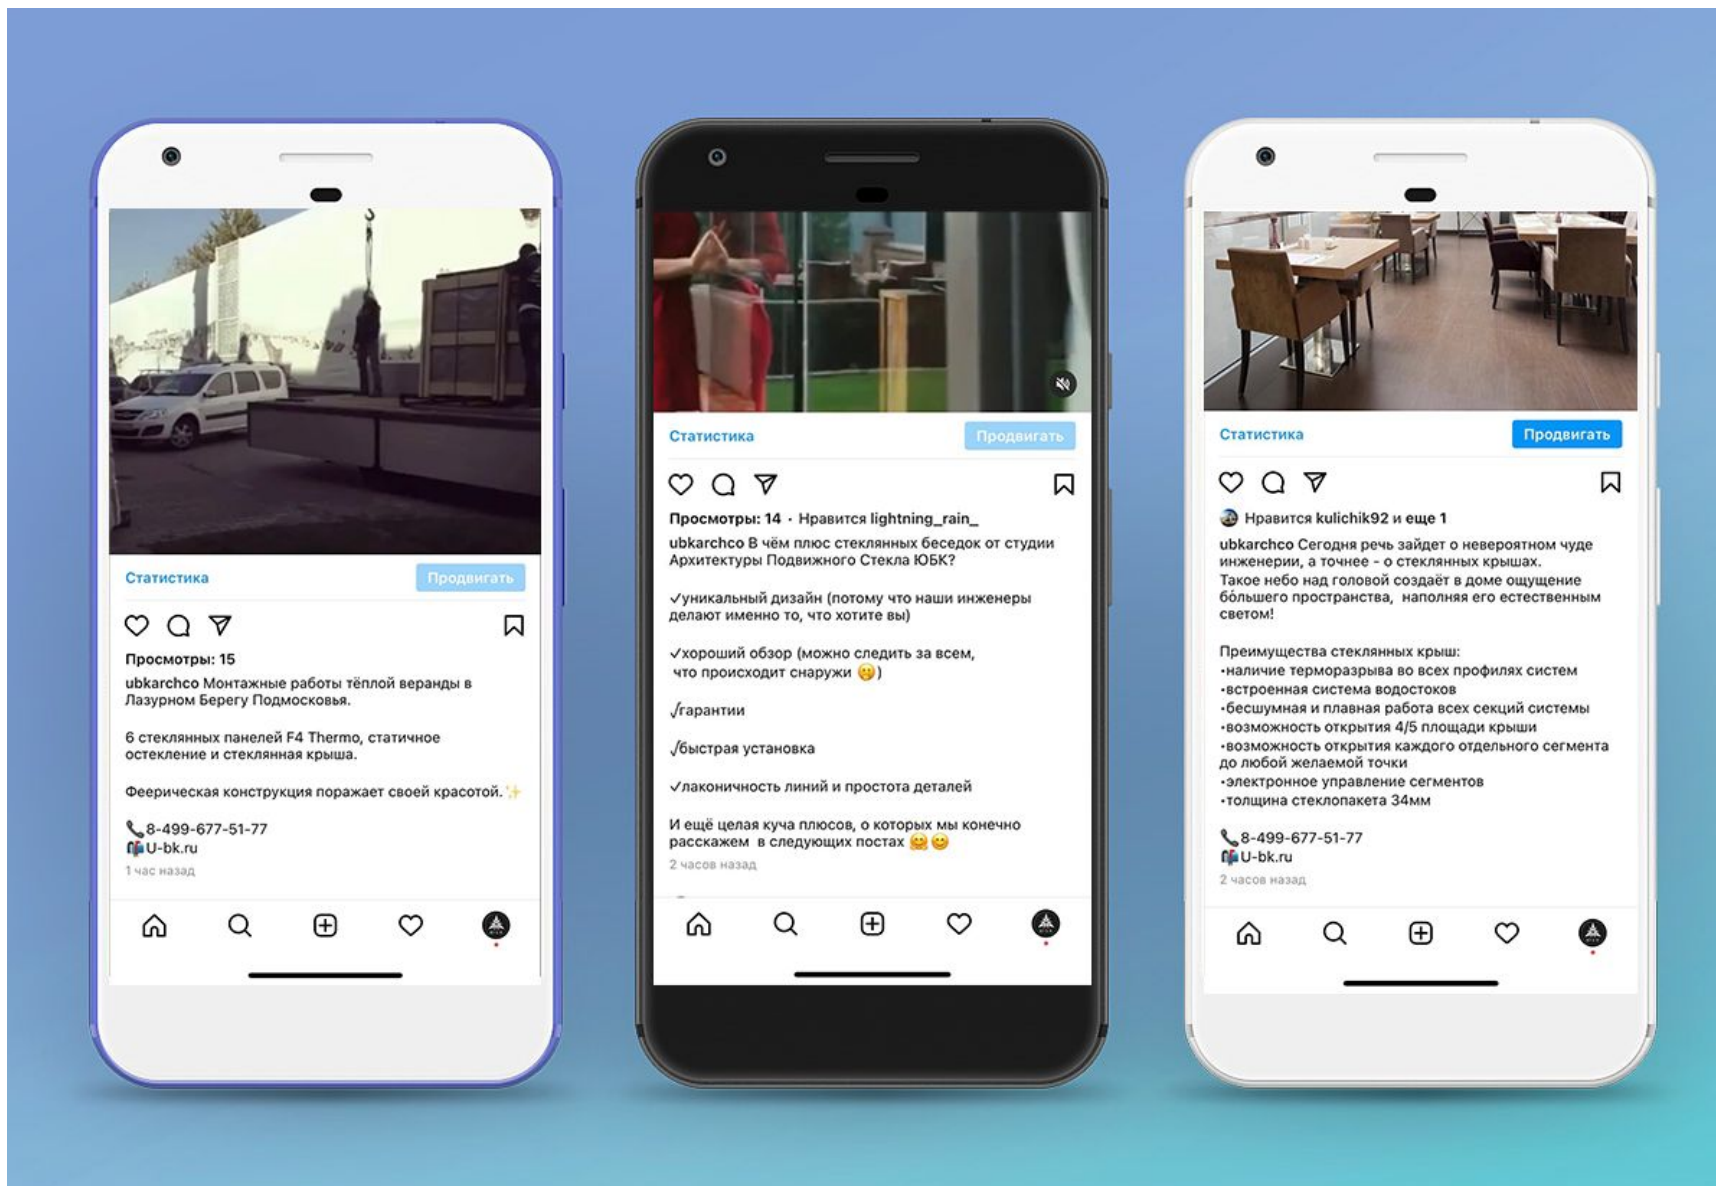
Статистика
Продвигать

Просмотры: 15
ubkarchco Монтажные работы тёплой веранды в Лазурном Берегу Подмосковья.

6 стеклянных панелей F4 Thermo, статичное остекление и стеклянная крыша.

Феерическая конструкция поражает своей красотой.✨

📞8-499-677-51-77
🌐U-bk.ru
1 час назад

Статистика
Продвигать

Просмотры: 14 · Нравится lightning_rain_
ubkarchco В чём плюс стеклянных беседок от студии Архитектуры Подвижного Стекла ЮБК?

✓уникальный дизайн (потому что наши инженеры делают именно то, что хотите вы)

✓хороший обзор (можно следить за всем, что происходит снаружи 😜)

✓гарантии

✓быстрая установка

✓лаконичность линий и простота деталей

И ещё целая куча плюсов, о которых мы конечно расскажем в следующих постах 😉😊
2 часов назад

Статистика
Продвигать

Нравится kulichik92 и еще 1
ubkarchco Сегодня речь зайдет о невероятном чуде инженерии, а точнее - о стеклянных крышах.
Такое небо над головой создаёт в доме ощущение большего пространства, наполняя его естественным светом!

Преимущества стеклянных крыш:
•наличие терморазрыва во всех профилях систем
•встроенная система водостоков
•бесшумная и плавная работа всех секций системы
•возможность открытия 4/5 площади крыши
•возможность открытия каждого отдельного сегмента до любой желаемой точки
•электронное управление сегментов
•толщина стеклопакета 34мм

📞8-499-677-51-77
🌐U-bk.ru
2 часов назад